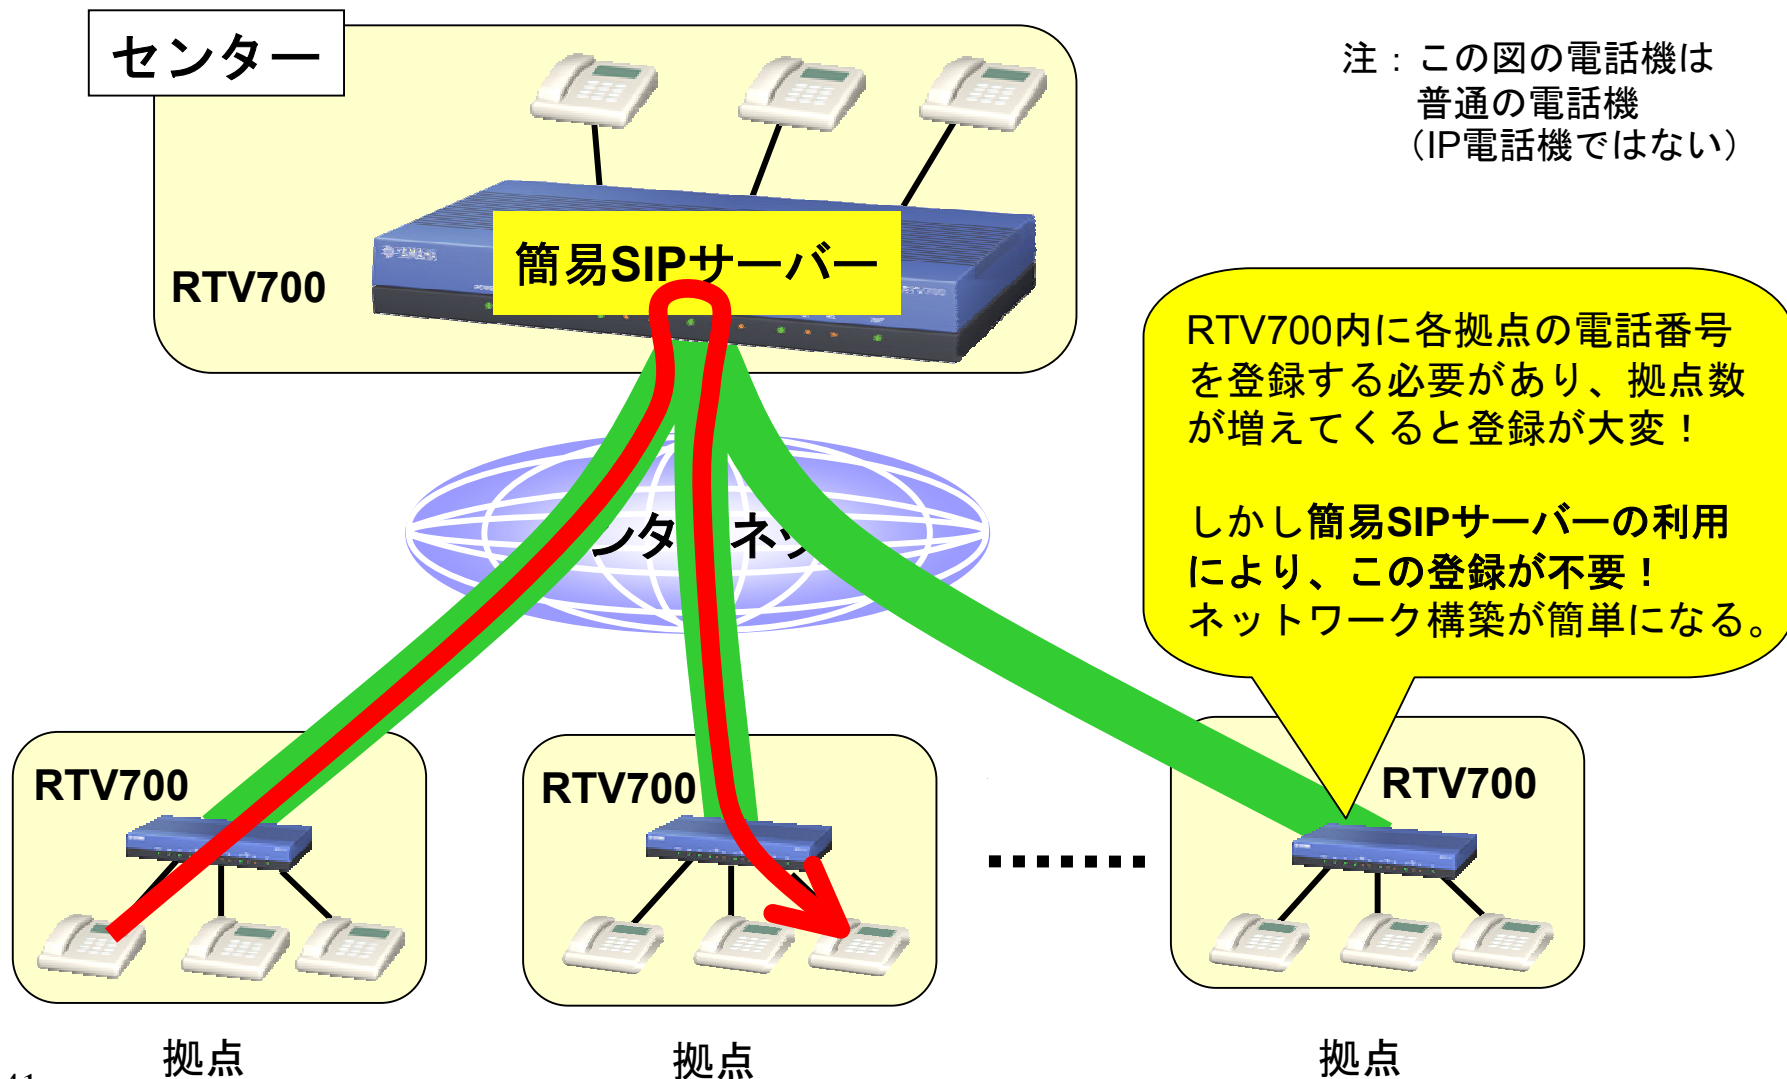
センター

注：この図の電話機は
普通の電話機
（IP電話機ではない）

RTV700

簡易SIPサーバー

RTV700内に各拠点の電話番号を登録する必要があり、拠点数が増えてくると登録が大変！

しかし簡易SIPサーバーの利用により、この登録が不要！
ネットワーク構築が簡単になる。

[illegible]ンタ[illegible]ネッ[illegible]

RTV700

RTV700

RTV700

.......

拠点

拠点

拠点

41